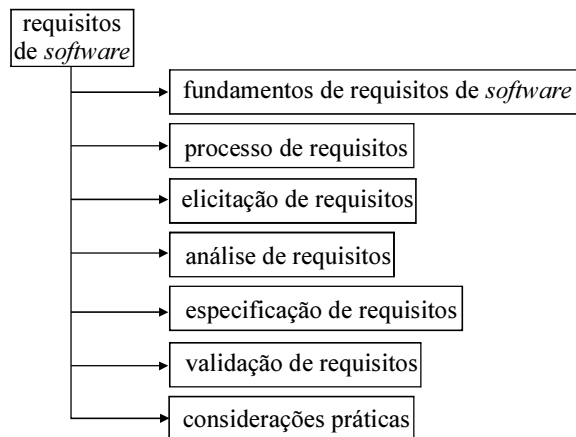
requisitos de software

fundamentos de requisitos de software

processo de requisitos

elicitação de requisitos

análise de requisitos

especificação de requisitos

validação de requisitos

considerações práticas